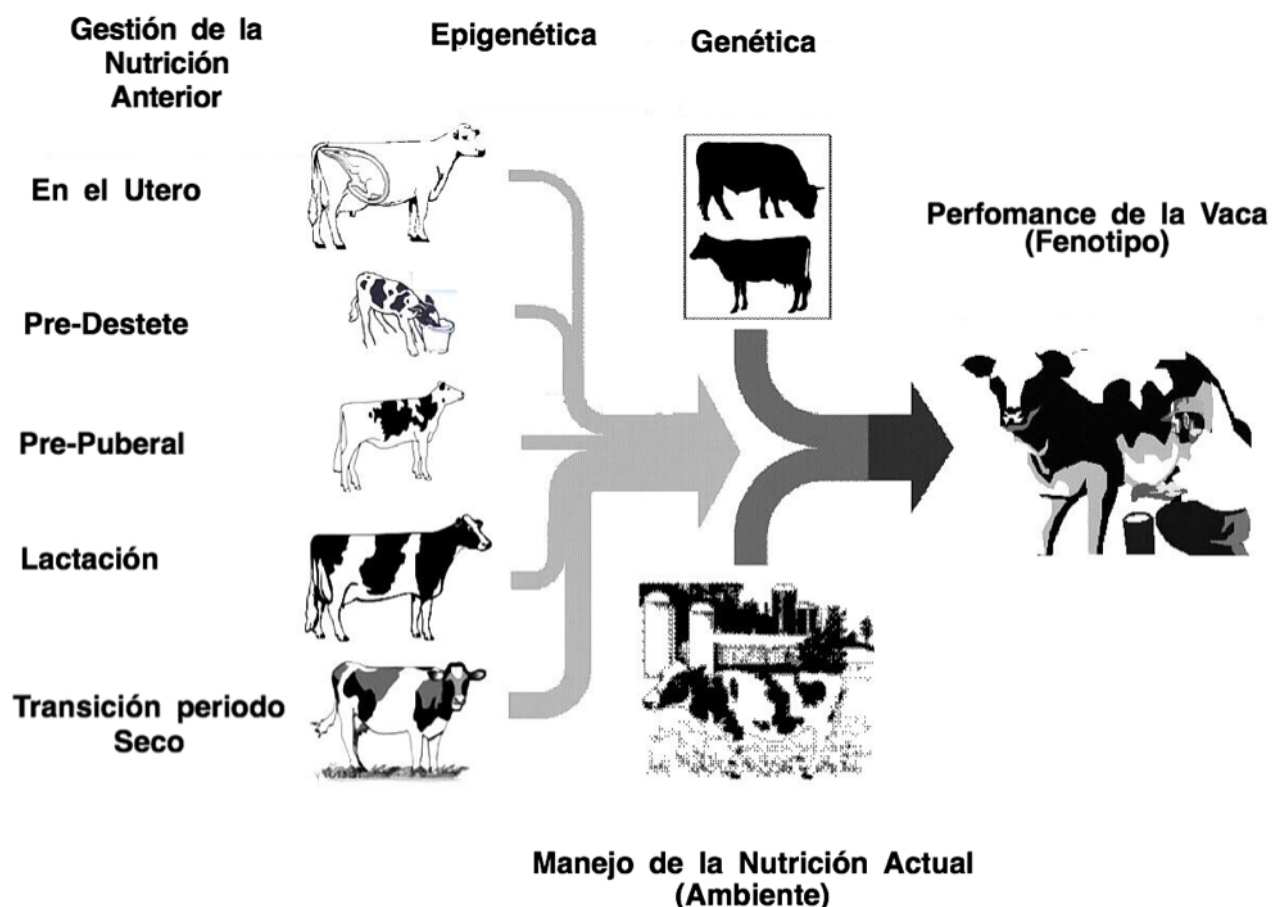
Gestión de la Nutrición Anterior

Epigenética

Genética

En el Utero

Pre-Destete

Pre-Puberal

Lactación

Transición periodo Seco

Perfomance de la Vaca (Fenotipo)

Manejo de la Nutrición Actual (Ambiente)